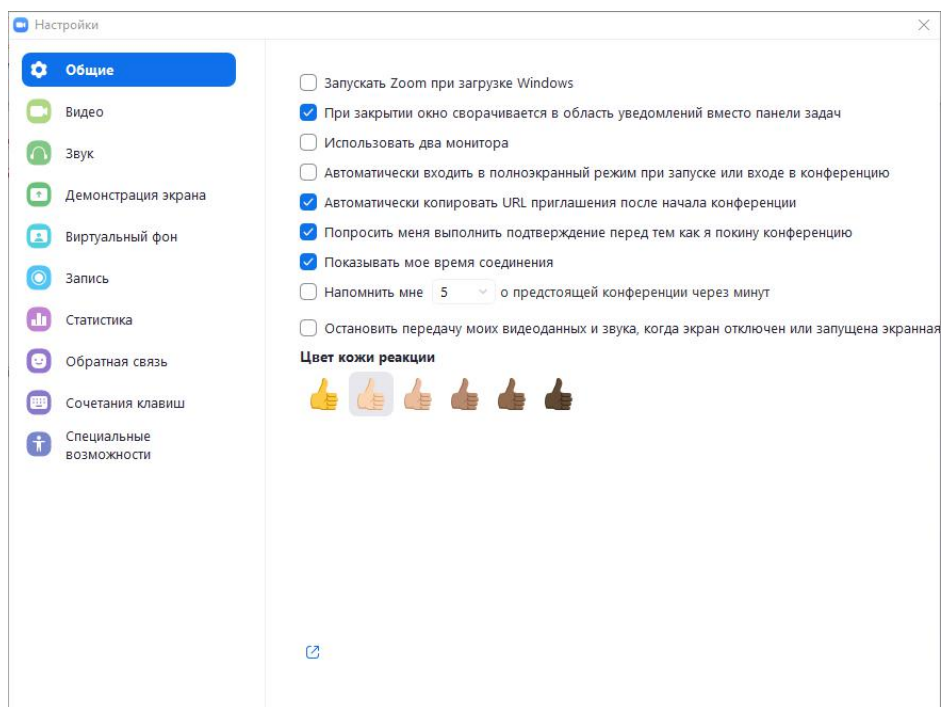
Настройки

Общие
Видео
Звук
Демонстрация экрана
Виртуальный фон
Запись
Статистика
Обратная связь
Сочетания клавиш
Специальные возможности

Запускать Zoom при загрузке Windows
При закрытии окно сворачивается в область уведомлений вместо панели задач
Использовать два монитора
Автоматически входить в полноэкранный режим при запуске или входе в конференцию
Автоматически копировать URL приглашения после начала конференции
Попросить меня выполнить подтверждение перед тем как я покину конференцию
Показывать мое время соединения
Напомнить мне 5 о предстоящей конференции через минут
Остановить передачу моих видеоданных и звука, когда экран отключен или запущена экранная

Цвет кожи реакции